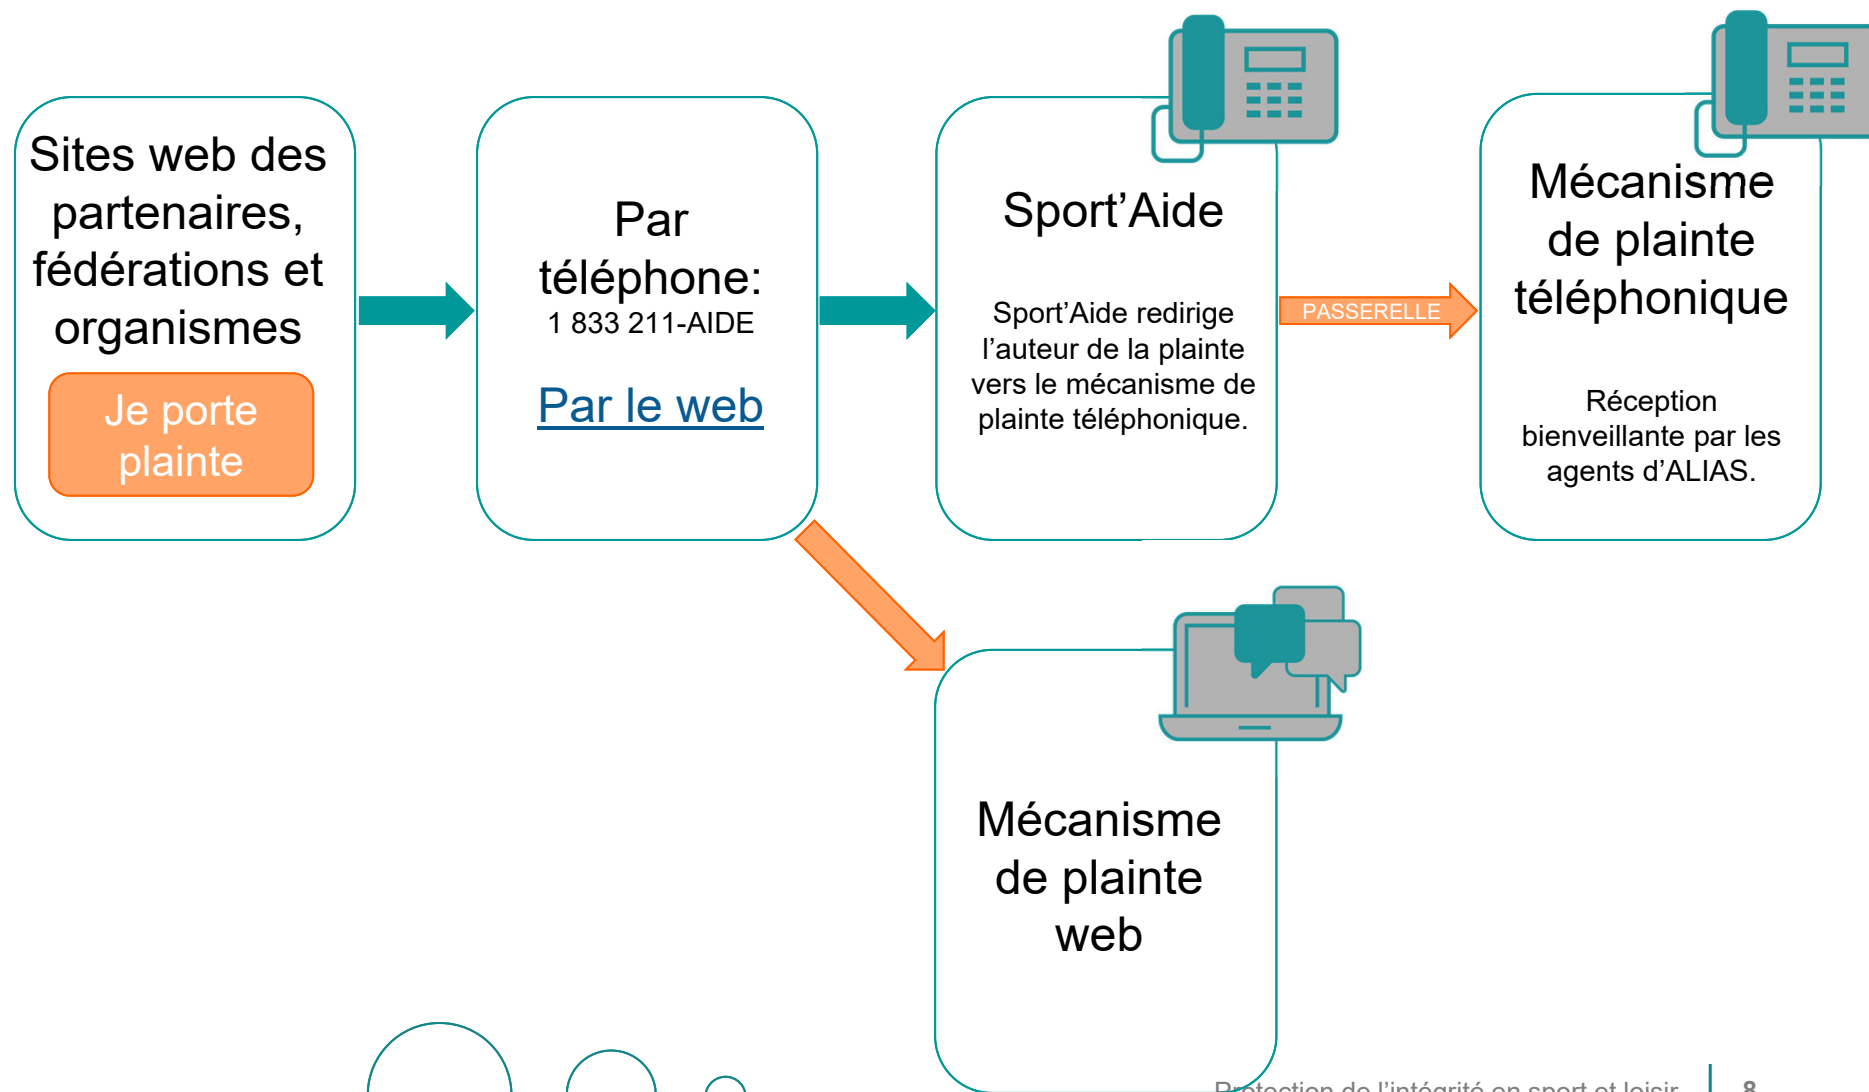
Sites web des partenaires, fédérations et organismes

Je porte plainte

Par téléphone:
1 833 211-AIDE

Par le web

Sport’Aide

Sport’Aide redirige l’auteur de la plainte vers le mécanisme de plainte téléphonique.

PASSERELLE

Mécanisme de plainte téléphonique

Réception bienveillante par les agents d’ALIAS.

Mécanisme de plainte web

Protection de l’intégrité en sport et loisir | 8